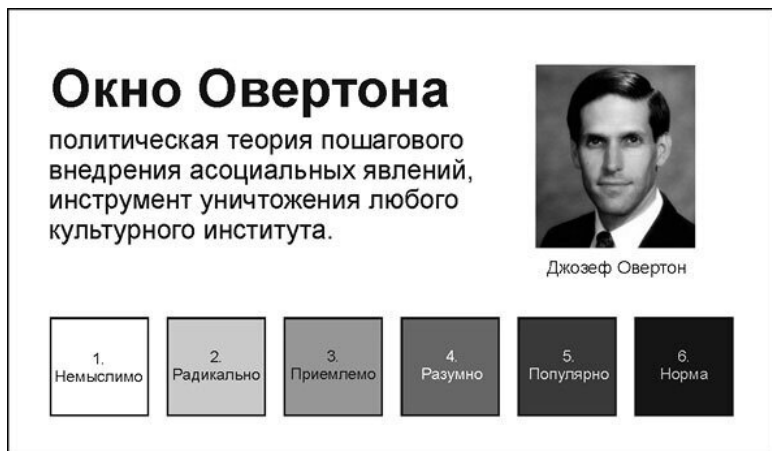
Окно Овертона

политическая теория пошагового внедрения асоциальных явлений, инструмент уничтожения любого культурного института.

Джозеф Овертон

1.
Немыслимо

2.
Радикально

3.
Приемлемо

4.
Разумно

5.
Популярно

6.
Норма